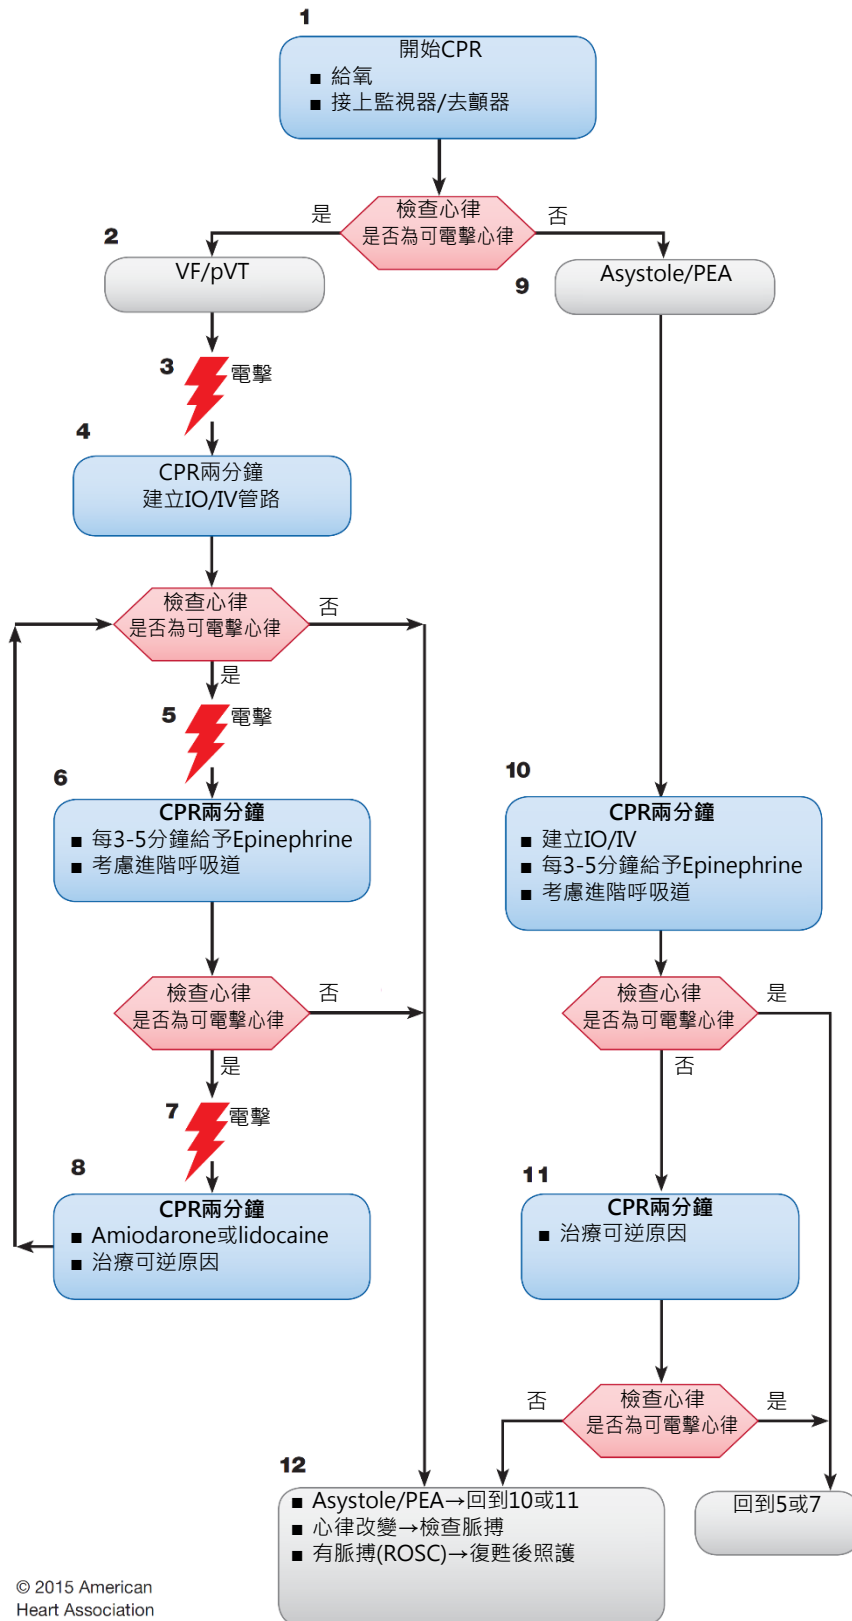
1

開始CPR
■ 給氧
■ 接上監視器/去顫器

檢查心律
是否為可電擊心律

是

否

2

VF/pVT

9

Asystole/PEA

3

電擊

4

CPR兩分鐘
建立IO/IV管路

檢查心律
是否為可電擊心律

否

是

5

電擊

6

CPR兩分鐘
■ 每3-5分鐘給予Epinephrine
■ 考慮進階呼吸道

檢查心律
是否為可電擊心律

否

是

7

電擊

8

CPR兩分鐘
■ Amiodarone或lidocaine
■ 治療可逆原因

10

CPR兩分鐘
■ 建立IO/IV
■ 每3-5分鐘給予Epinephrine
■ 考慮進階呼吸道

檢查心律
是否為可電擊心律

是

否

11

CPR兩分鐘
■ 治療可逆原因

否

檢查心律
是否為可電擊心律

是

12

■ Asystole/PEA→回到10或11
■ 心律改變→檢查脈搏
■ 有脈搏(ROSC)→復甦後照護

回到5或7

© 2015 American Heart Association